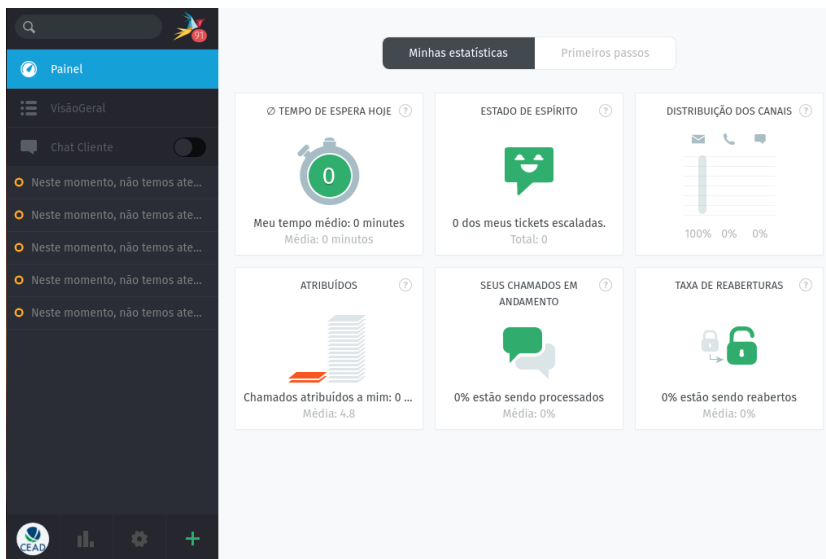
91

Painel

VisãoGeral

Chat Cliente

Neste momento, não temos ate...

Neste momento, não temos ate...

Neste momento, não temos ate...

Neste momento, não temos ate...

Neste momento, não temos ate...

CEAD

Minhas estatísticas | Primeiros passos

⌀ TEMPO DE ESPERA HOJE ?

0

Meu tempo médio: 0 minutes
Média: 0 minutos

ESTADO DE ESPÍRITO ?

0 dos meus tickets escaladas.
Total: 0

DISTRIBUIÇÃO DOS CANAIS ?

100% 0% 0%

ATRIBUÍDOS ?

Chamados atribuídos a mim: 0 ...
Média: 4.8

SEUS CHAMADOS EM ANDAMENTO ?

0% estão sendo processados
Média: 0%

TAXA DE REABERTURAS ?

0% estão sendo reabertos
Média: 0%